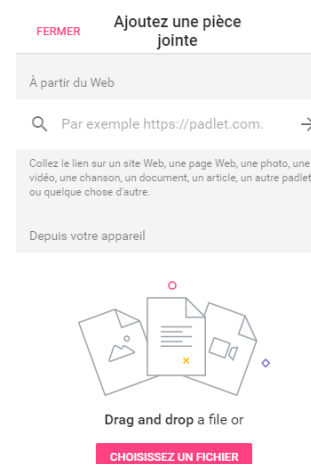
FERMER

Ajoutez une pièce jointe

À partir du Web

Par exemple https://padlet.com.

Collez le lien sur un site Web, une page Web, une photo, une vidéo, une chanson, un document, un article, un autre padlet ou quelque chose d'autre.

Depuis votre appareil

Drag and drop a file or

CHOISISSEZ UN FICHIER